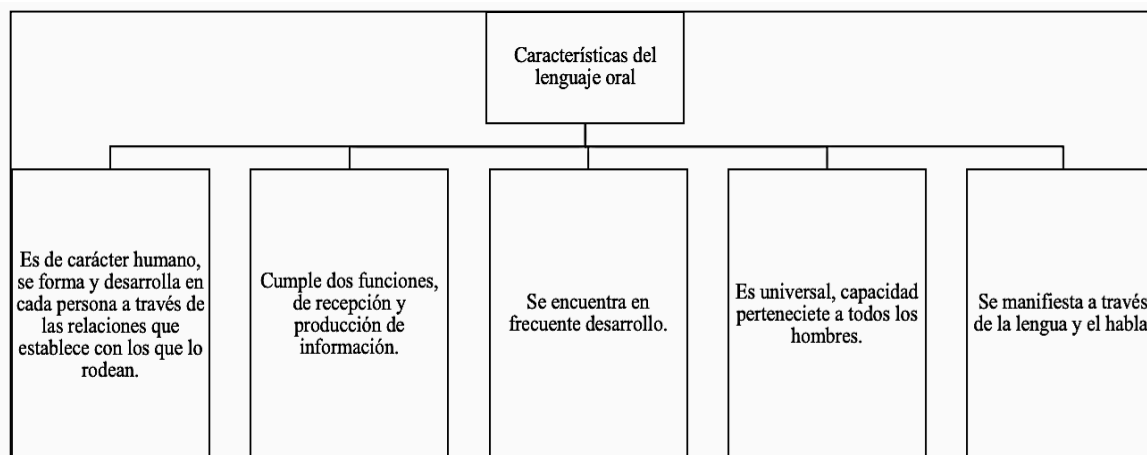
Características del lenguaje oral

Es de carácter humano, se forma y desarrolla en cada persona a través de las relaciones que establece con los que lo rodean.

Cumple dos funciones, de recepción y producción de información.

Se encuentra en frecuente desarrollo.

Es universal, capacidad perteneciete a todos los hombres.

Se manifiesta a través de la lengua y el habla